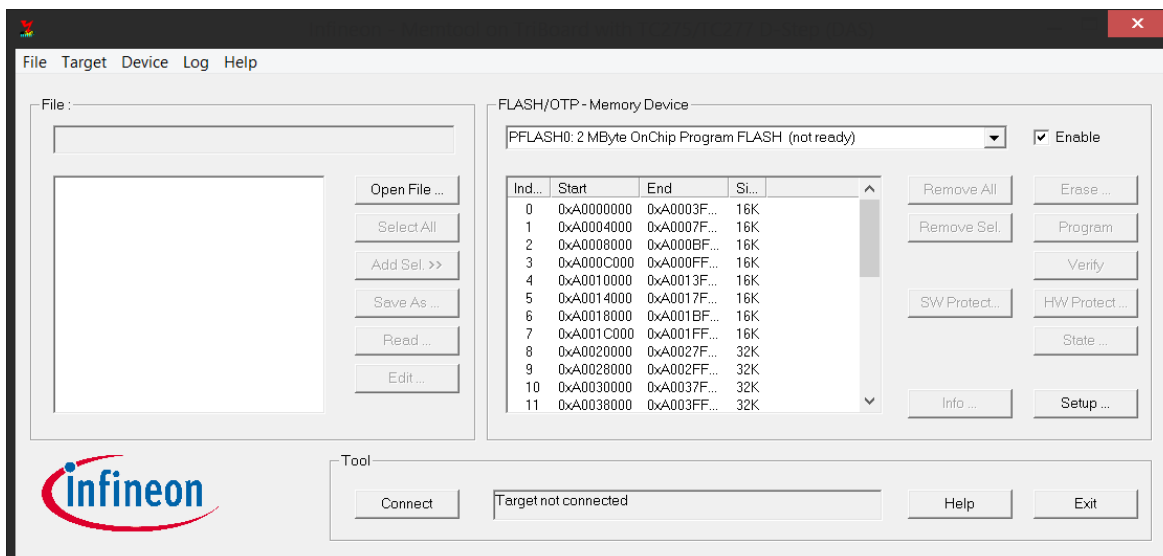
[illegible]

File Target Device Log Help

File :

Open File ...

Select All

Add Sel. >>

Save As ...

Read ...

Edit ...

FLASH/OTP - Memory Device

PFLASH0: 2 MByte OnChip Program FLASH (not ready)

Enable

| Ind... | Start | End | Si... |
|---|---|---|---|
| 0 | 0xA0000000 | 0xA0003F... | 16K |
| 1 | 0xA0004000 | 0xA0007F... | 16K |
| 2 | 0xA0008000 | 0xA000BF... | 16K |
| 3 | 0xA000C000 | 0xA000FF... | 16K |
| 4 | 0xA0010000 | 0xA0013F... | 16K |
| 5 | 0xA0014000 | 0xA0017F... | 16K |
| 6 | 0xA0018000 | 0xA001BF... | 16K |
| 7 | 0xA001C000 | 0xA001FF... | 16K |
| 8 | 0xA0020000 | 0xA0027F... | 32K |
| 9 | 0xA0028000 | 0xA002FF... | 32K |
| 10 | 0xA0030000 | 0xA0037F... | 32K |
| 11 | 0xA0038000 | 0xA003FF... | 32K |

Remove All

Remove Sel.

SW Protect...

Info ...

Erase ...

Program

Verify

HW Protect ...

State ...

Setup ...

Infineon

Tool

Connect

Target not connected

Help

Exit